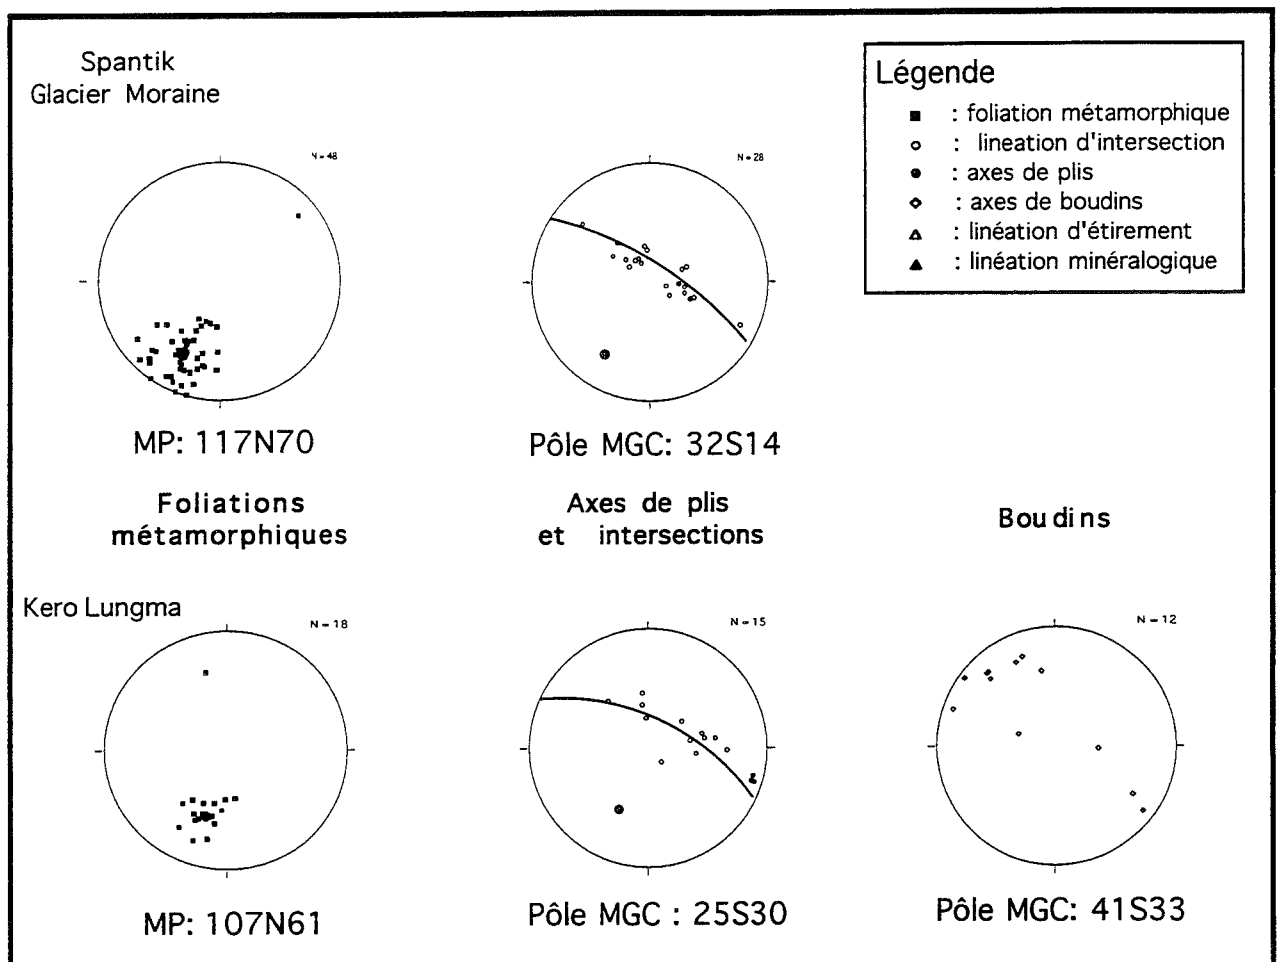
Spantik
Glacier Moraine

Légende
■ : foliation métamorphique
○ : lineation d'intersection
● : axes de plis
◇ : axes de boudins
△ : linéation d'étirement
▲ : linéation minéralogique

N = 48

N = 28

MP: 117N70

Pôle MGC: 32S14

Foliations métamorphiques

Axes de plis et intersections

Boudins

Kero Lungma

N = 18

N = 15

N = 12

MP: 107N61

Pôle MGC : 25S30

Pôle MGC: 41S33